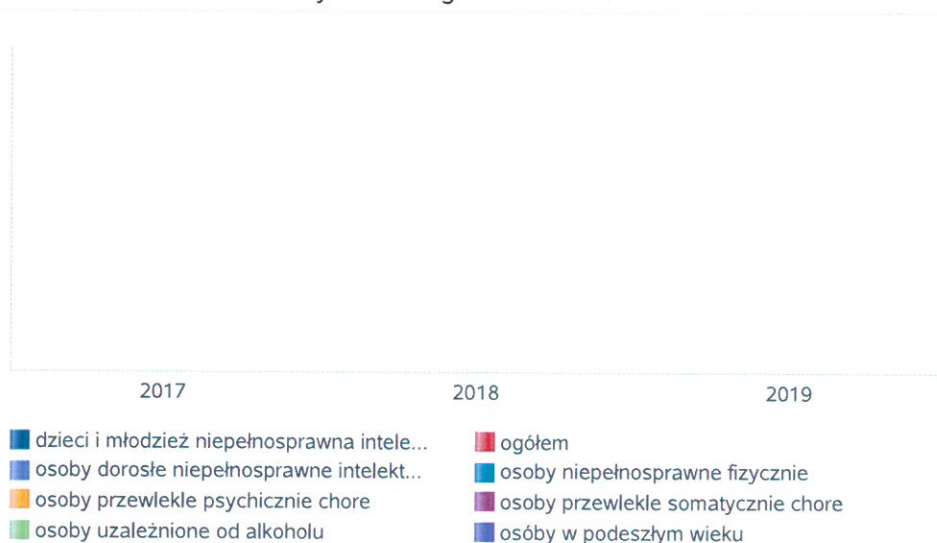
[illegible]

2017 2018 2019

dzieci i młodzież niepełnosprawna intele...
osoby dorosłe niepełnosprawne intelekt...
osoby przewlekle psychicznie chore
osoby uzależnione od alkoholu

ogółem
osoby niepełnosprawne fizycznie
osoby przewlekle somatycznie chore
osóby w podeszłym wieku